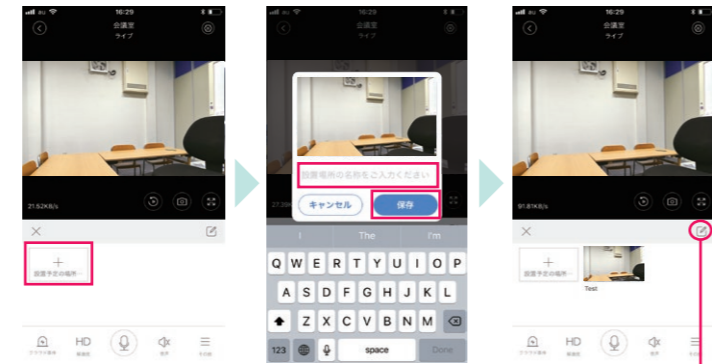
au 16:29
会議室
ライブ
21.52KB/s
×
+
設置予定の場所...
HD

au 16:29
会議室
ライブ
設置場所の名称をご入力ください
キャンセル
保存
27.39
I The I'm
Q W E R T Y U I O P
A S D F G H J K L
Z X C V B N M
123
space
Done

au 16:29
会議室
ライブ
91.81KB/s
×
+
設置予定の場所...
Test
HD